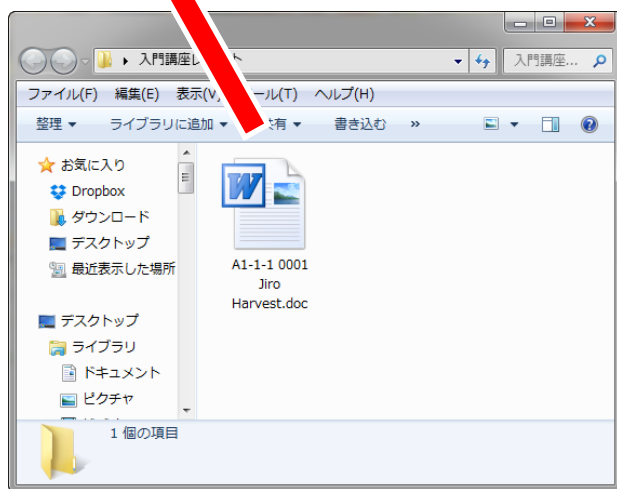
入門講座レ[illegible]ト

入門講座...

ファイル(F) 編集(E) 表示(V) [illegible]ール(T) ヘルプ(H)

整理 ▼ ライブラリに追加 ▼ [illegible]有 ▼ 書き込む »

お気に入り
Dropbox
ダウンロード
デスクトップ
最近表示した場所

デスクトップ
ライブラリ
ドキュメント
ピクチャ

A1-1-1 0001 Jiro Harvest.doc

1 個の項目